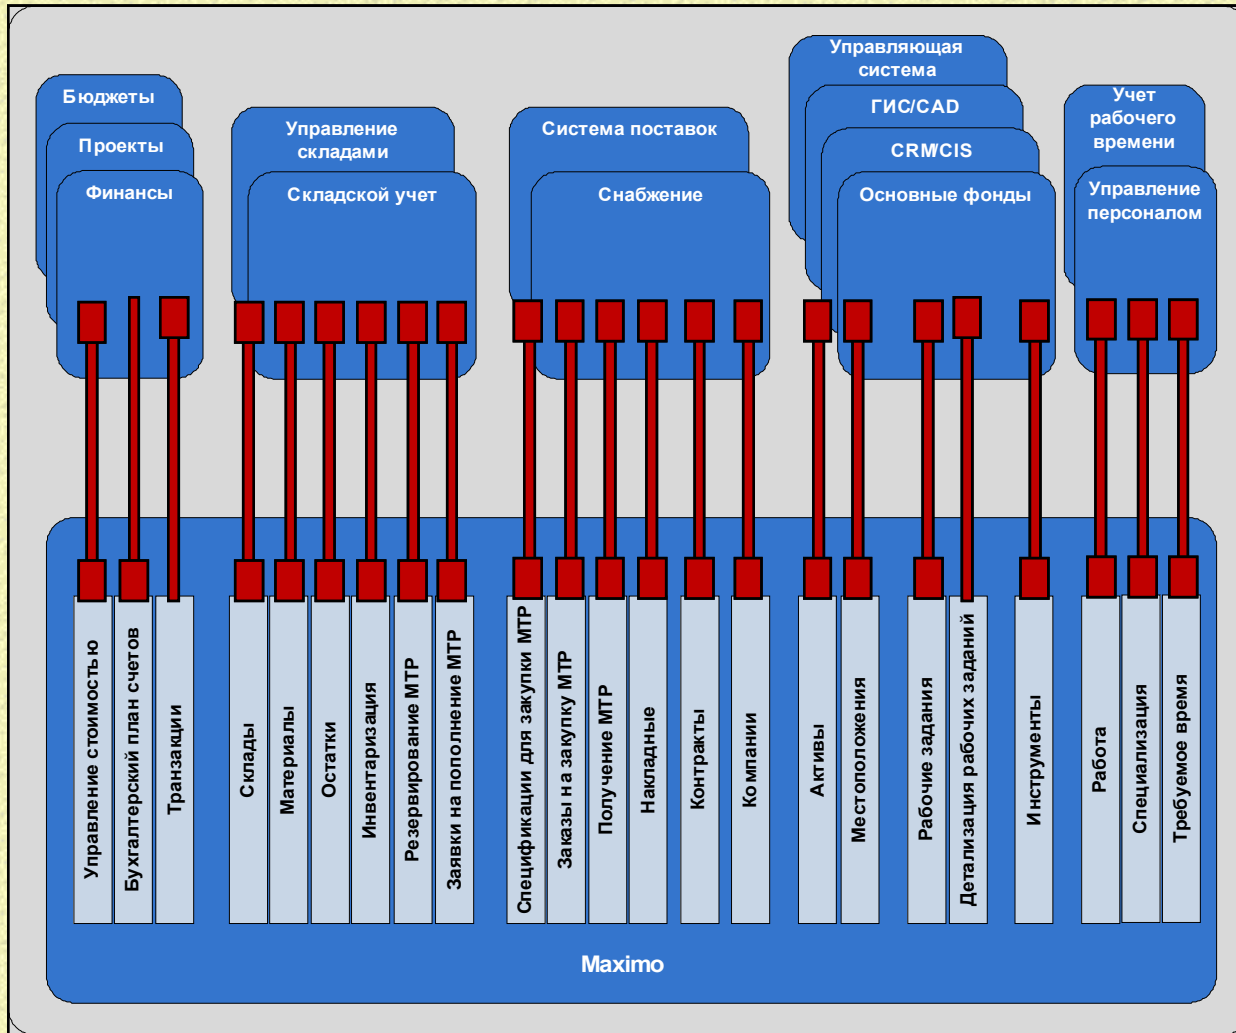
Бюджеты
Проекты
Финансы

Управление складами
Складской учет

Система поставок
Снабжение

Управляющая система
ГИС/CAD
CRM/CIS
Основные фонды

Учет рабочего времени
Управление персоналом

Управление стоимостью
Бухгалтерский план счетов
Транзакции
Склады
Материалы
Остатки
Инвентаризация
Резервирование МТР
Заявки на пополнение МТР
Спецификации для закупки МТР
Заказы на закупку МТР
Получение МТР
Накладные
Контракты
Компании
Активы
Местоположения
Рабочие задания
Детализация рабочих заданий
Инструменты
Работа
Специализация
Требуемое время

Maximo